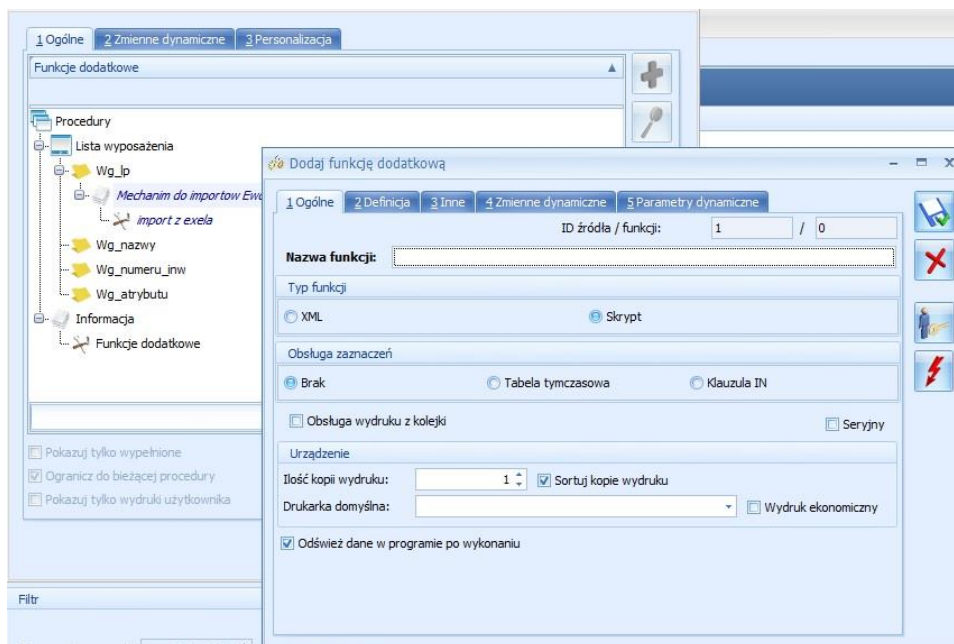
1 Ogólne | 2 Zmienne dynamiczne | 3 Personalizacja

Funkcje dodatkowe

Procedury
Lista wyposażenia
Wg_lp
Mechanim do importow Ew
import z exela
Wg_nazwy
Wg_numeru_inw
Wg_atrybutu
Informacja
Funkcje dodatkowe

Pokazuj tylko wypełnione
Ogranicz do bieżącej procedury
Pokazuj tylko wydruki użytkownika

Filtr

Dodaj funkcję dodatkową

1 Ogólne | 2 Definicja | 3 Inne | 4 Zmienne dynamiczne | 5 Parametry dynamiczne

ID źródła / funkcji: 1 / 0

Nazwa funkcji:

Typ funkcji
XML
Skrypt

Obsługa zaznaczeń
Brak
Tabela tymczasowa
Klauzula IN

Obsługa wydruku z kolejki
Seryjny

Urządzenie
Ilość kopii wydruku: 1
Sortuj kopie wydruku
Drukarka domyślna:
Wydruk ekonomiczny

Odśwież dane w programie po wykonaniu